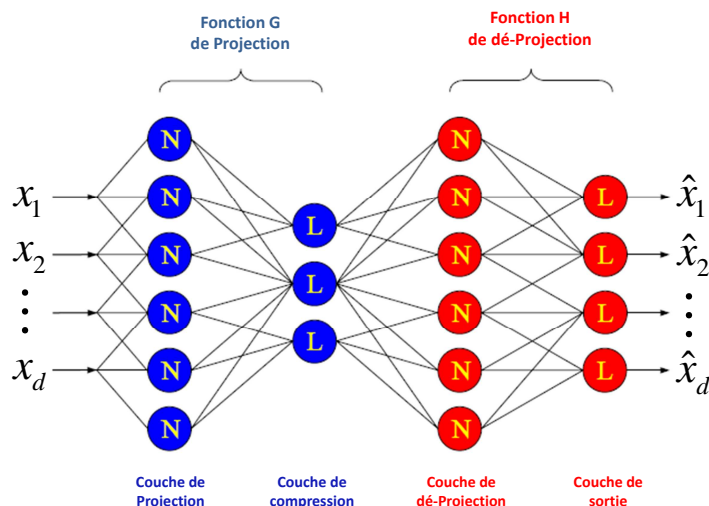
Fonction G
de Projection

Fonction H
de dé-Projection

$x_1$
$x_2$
$\vdots$
$x_d$

N
N
N
N
N
N

L
L
L

N
N
N
N
N
N

L
L
L
L

$\hat{x}_1$
$\hat{x}_2$
$\vdots$
$\hat{x}_d$

Couche de Projection

Couche de compression

Couche de dé-Projection

Couche de sortie